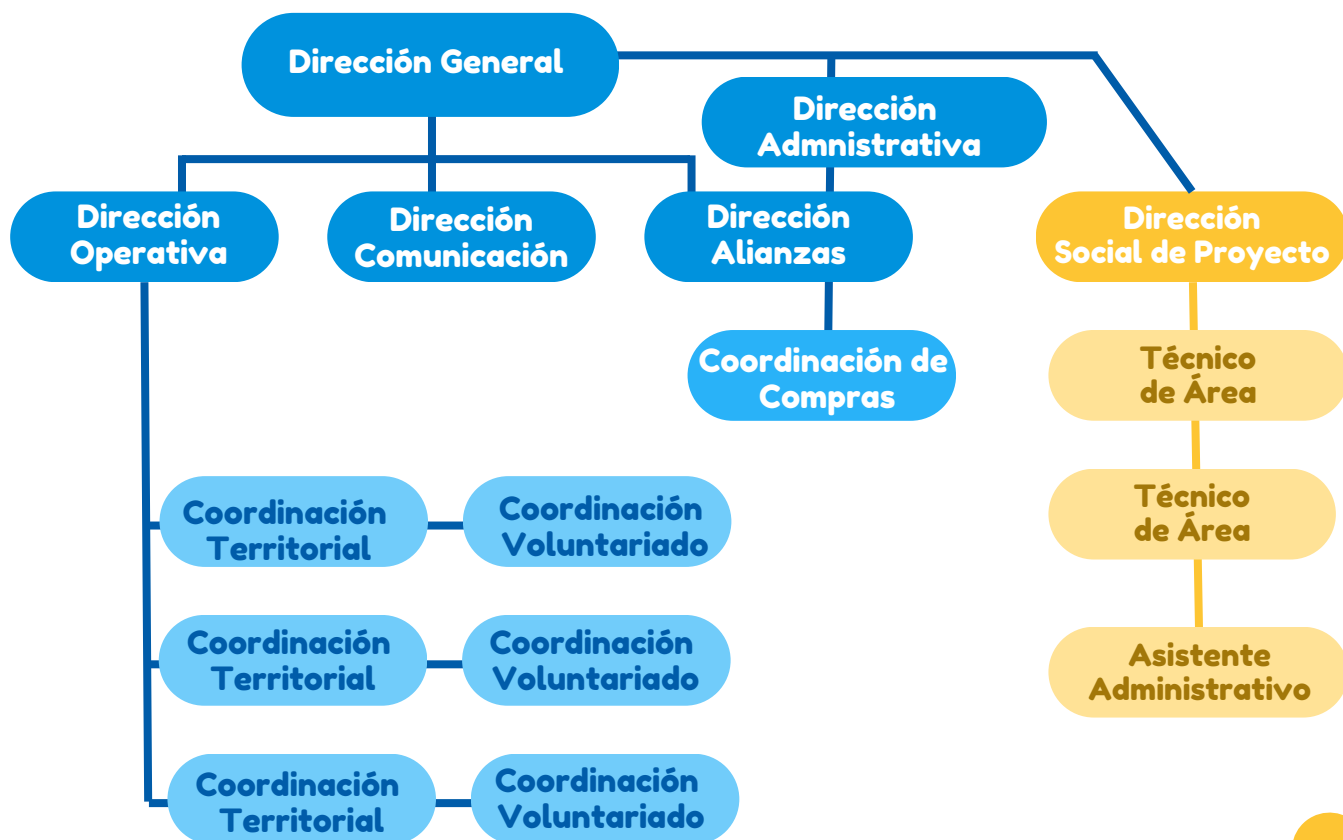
Dirección General

Dirección Admnistrativa

Dirección Operativa

Dirección Comunicación

Dirección Alianzas

Dirección Social de Proyecto

Coordinación de Compras

Técnico de Área

Técnico de Área

Asistente Administrativo

Coordinación Territorial

Coordinación Voluntariado

Coordinación Territorial

Coordinación Voluntariado

Coordinación Territorial

Coordinación Voluntariado